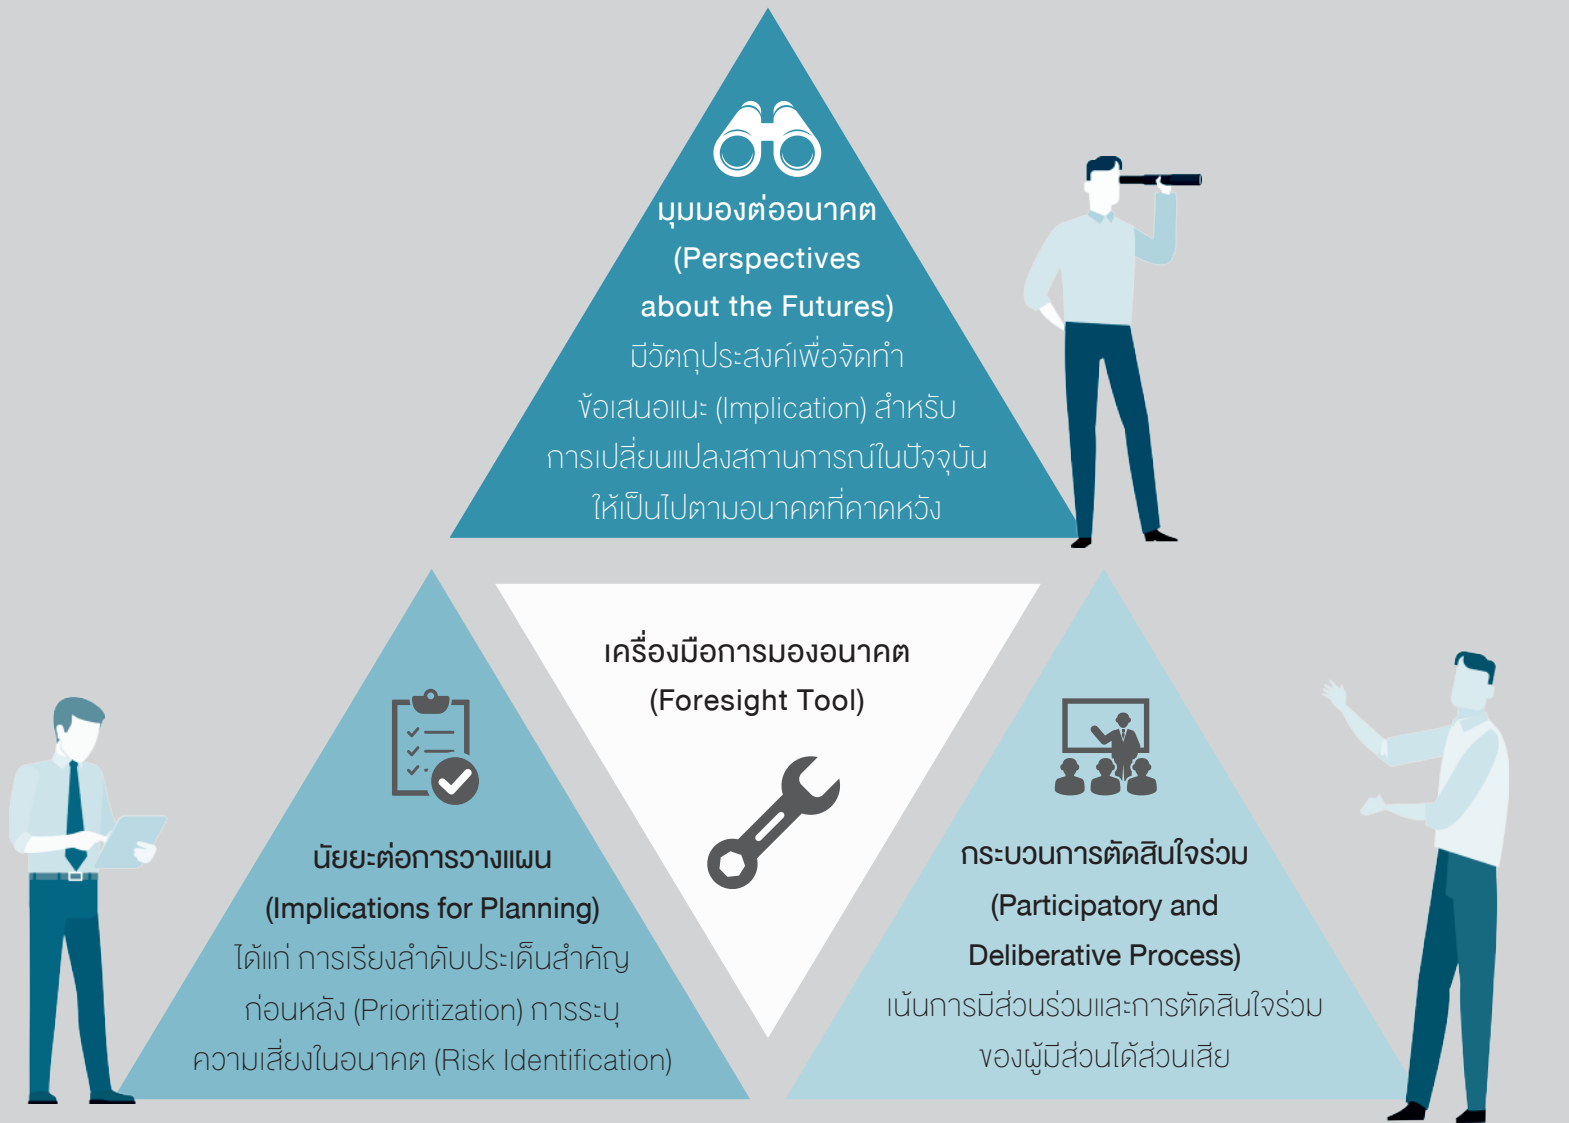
มุมมองต่ออนาคต
(Perspectives about the Futures)
มีวัตถุประสงค์เพื่อจัดทำข้อเสนอแนะ (Implication) สำหรับการเปลี่ยนแปลงสถานการณ์ในปัจจุบันให้เป็นไปตามอนาคตที่คาดหวัง

เครื่องมือการมองอนาคต
(Foresight Tool)

นัยยะต่อการวางแผน
(Implications for Planning)
ได้แก่ การเรียงลำดับประเด็นสำคัญก่อนหลัง (Prioritization) การระบุความเสี่ยงในอนาคต (Risk Identification)

กระบวนการตัดสินใจร่วม
(Participatory and Deliberative Process)
เน้นการมีส่วนร่วมและการตัดสินใจร่วมของผู้มีส่วนได้ส่วนเสีย